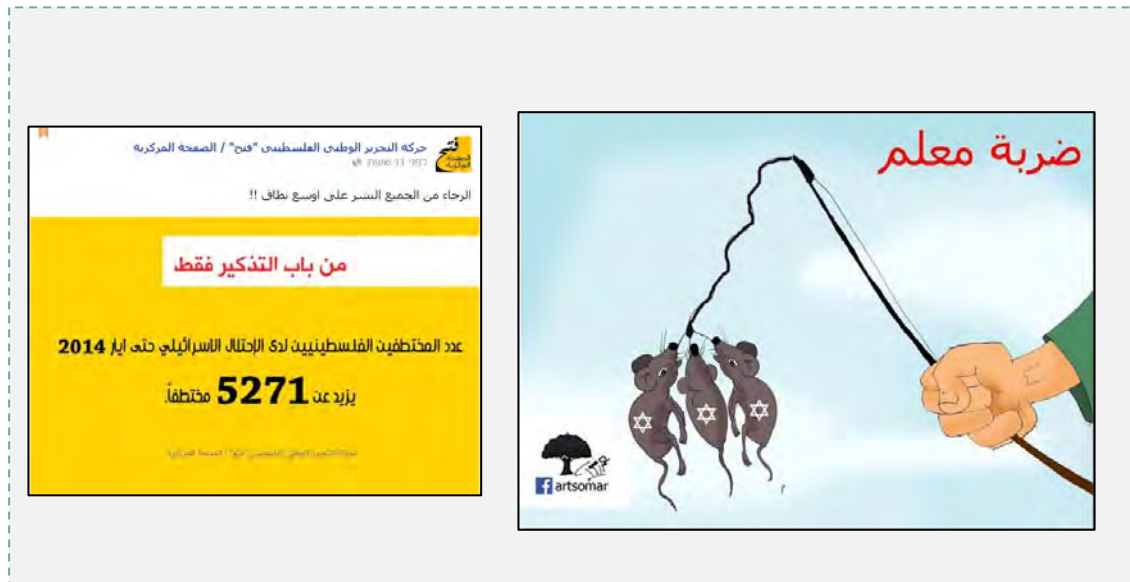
ضربة معلم

artsomar

فتح

حركة التحرير الوطني الفلسطيني "فتح" / الصفحة المركزية
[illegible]

الرجاء من الجميع النشر على اوسع نطاق !!

من باب التذكير فقط

عدد المختطفين الفلسطينيين لدى الإحتلال الاسرائيلي حتى ايار 2014

يزيد عن 5271 مختطفاً

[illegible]